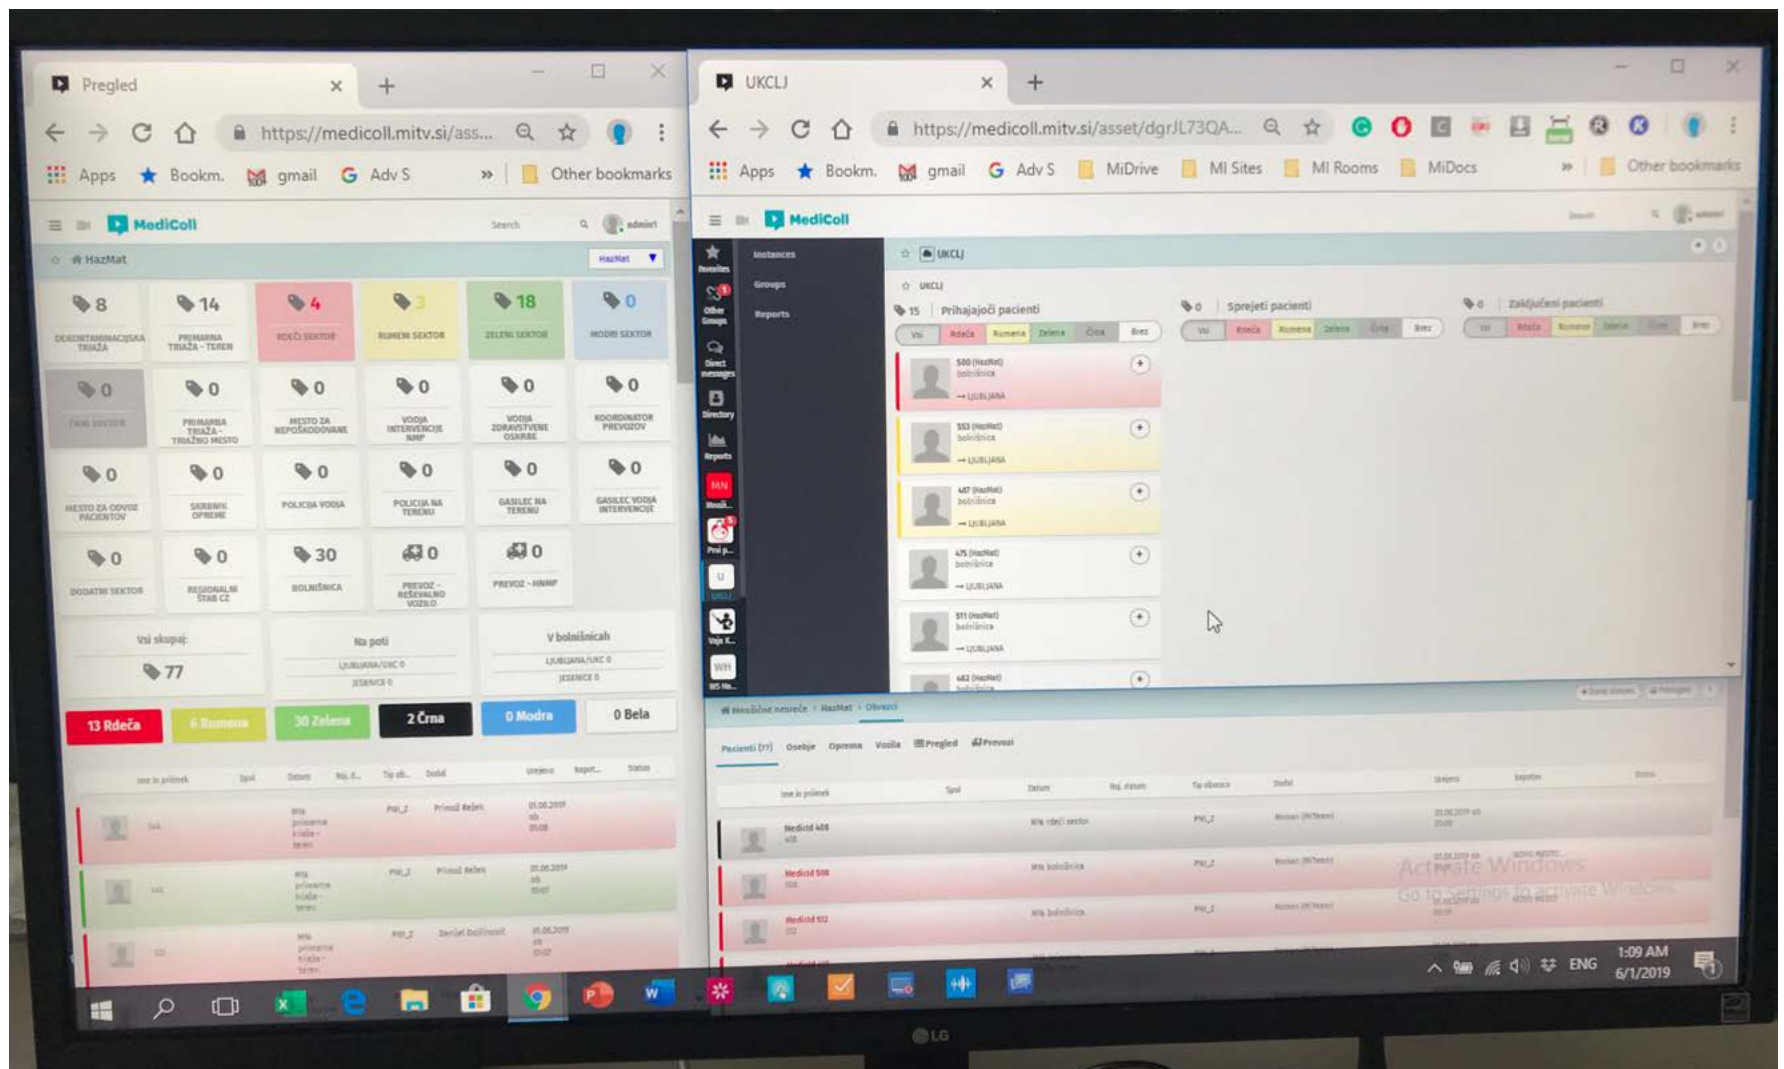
Pregled
https://medicoll.mitv.si/ass...
Apps Bookm. gmail Adv S » Other bookmarks

MediColl
Search admin1
HazMat
HazMat

| 8 | 14 | 4 | 3 | 18 | 0 |
|---|---|---|---|---|---|
| DEKONTAMINACIJSKA TRIAŽA | PRIMARNA TRIAŽA - TEREN | RDEČI SEKTOR | RUMENI SEKTOR | ZELENI SEKTOR | MODRI SEKTOR |
| 0 | 0 | 0 | 0 | 0 | 0 |
| ČRNI SEKTOR | PRIMARNA TRIAŽA - TRIAŽNO MESTO | MESTO ZA NEPOŠKODOVANE | VODJA INTERVENCIJE NMP | VODJA ZDRAVSTVENE OSKRBE | KOORDINATOR PREVOZOV |
| 0 | 0 | 0 | 0 | 0 | 0 |
| MESTO ZA ODVOZ PACIENTOV | SKRBNIK OPREME | POLICIJA VODJA | POLICIJA NA TERENU | GASILEC NA TERENU | GASILEC VODJA INTERVENCIJE |
| 0 | 0 | 30 | 0 | 0 | |
| DODATNI SEKTOR | REGIONALNI ŠTAB CZ | BOLNIŠNICA | PREVOZ - REŠEVALNO VOZILO | PREVOZ - HNMP | |

Vsi skupaj: 77
Na poti LJUBLJANA/UKC 0 JESENICE 0
V bolnišnicah LJUBLJANA/UKC 0 JESENICE 0

13 Rdeča 6 Rumena 30 Zelena 2 Črna 0 Modra 0 Bela

Ime in priimek Spol Datum Ro. d... Tip ob... Dodal Urejeno Napot... Status
MN primarna triaža - teren PHI_Z Primož Rezen 01.06.2019 ob 01:08
MN primarna triaža - teren PHI_Z Primož Rezen 01.06.2019 ob 01:07
MN primarna triaža - teren PHI_Z Daniel Dolinovič 01.06.2019 ob

UKCLJ
https://medicoll.mitv.si/asset/dgrJL73QA...
Apps Bookm. gmail Adv S MiDrive MI Sites MI Rooms MiDocs » Other bookmarks

MediColl
Favorites Other Groups Direct messages Directory Reports
Instances
Groups
Reports
UKCLJ
UKCLJ
15 Prihajajoči pacienti
Vsi Rdeča Rumena Zelena Črna Brez
500 (HazMat) bolnišnica → LJUBLJANA
553 (HazMat) bolnišnica → LJUBLJANA
467 (HazMat) bolnišnica → LJUBLJANA
475 (HazMat) bolnišnica → LJUBLJANA
511 (HazMat) bolnišnica → LJUBLJANA
482 (HazMat) bolnišnica
0 Sprejeti pacienti
Vsi Rdeča Rumena Zelena Črna Brez
0 Zaključeni pacienti
Vsi Rdeča Rumena Zelena Črna Brez

Množične nesreče › HazMat › Obrazci
Pacienti (77) Osebje Oprema Vozila Pregled Prevozi
Ime in priimek Spol Datum Roj. datum Tip obrazca Dodal Urejeno Napotitev Status
Medicid 408 MN rdeči sektor PHI_Z 01.06.2019 ob 01:08
Medicid 508 MN bolnišnica PHI_Z
Medicid 512 MN bolnišnica PHI_Z

Activate Windows
Go to Settings to activate Windows.

ENG 1:09 AM 6/1/2019
LG